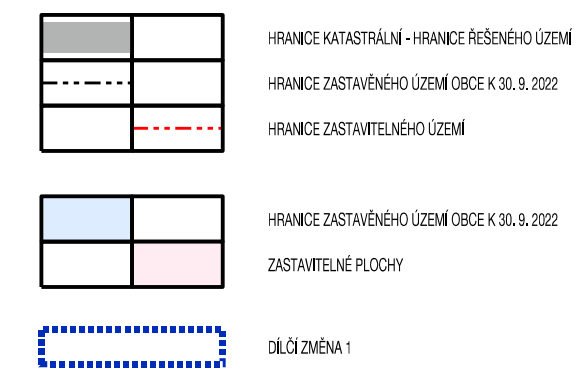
HRANICE KATASTRÁLNÍ - HRANICE ŘEŠENÉHO ÚZEMÍ

HRANICE ZASTAVĚNÉHO ÚZEMÍ OBCE K 30. 9. 2022

HRANICE ZASTAVITELNÉHO ÚZEMÍ

HRANICE ZASTAVĚNÉHO ÚZEMÍ OBCE K 30. 9. 2022

ZASTAVITELNÉ PLOCHY

DÍLČÍ ZMĚNA 1